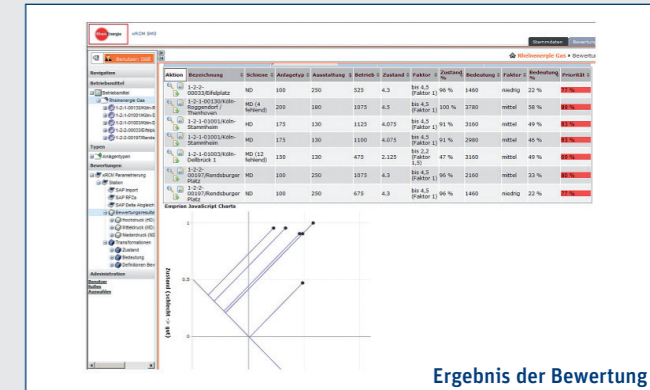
rheinenergie vRCM GHS

Stammdaten Bewertung

Benutzer: GHS

Rheinenergie Gas ▸ Bewertung

Navigation

Betriebsmittel

Rheinenergie Gas

Typen

Anlagentypen

Bewertungen

vRCM Parametrierung

Station

SAP-Import

SAP RFCs

SAP Daten Abgleich

Bewertungsergebnis

Hochdruck (HD)

Mitteldruck (MD)

Niederdruck (ND)

Transformationen

Zustand

Bedeutung

Definitionen Bew

Administration

Benutzer

Rollen

Auswahllisten

| Aktion | Bezeichnung | Schieme | Anlagetyp | Ausstattung | Betrieb | Zustand | Faktor | Zustand % | Bedeutung | Faktor | Bedeutung % | Priorität |
|---|---|---|---|---|---|---|---|---|---|---|---|---|
| | 1-2-2-00033/Eifelplatz | ND | 100 | 250 | 525 | 4.3 | bis 4,5 (Faktor 1) | 96 % | 1460 | niedrig | 22 % | 77 % |
| | 1-2-1-00130/Köln-Roggendorf / Thenhoven | MD (4 fehlend) | 200 | 160 | 1075 | 4.5 | bis 4,5 (Faktor 1) | 100 % | 3780 | mittel | 58 % | 85 % |
| | 1-2-1-01001/Köln-Stammheim | MD | 175 | 130 | 1125 | 4.075 | bis 4,5 (Faktor 1) | 91 % | 3160 | mittel | 49 % | 83 % |
| | 1-2-1-01001/Köln-Stammheim | MD | 175 | 130 | 1100 | 4.075 | bis 4,5 (Faktor 1) | 91 % | 2980 | mittel | 46 % | 83 % |
| | 1-2-1-01003/Köln-Dellbrück 1 | MD (12 fehlend) | 150 | 130 | 475 | 2.125 | bis 2,2 (Faktor 1,5) | 47 % | 3160 | mittel | 49 % | 85 % |
| | 1-2-2-00197/Rendsburger Platz | MD | 100 | 250 | 1075 | 4.3 | bis 4,5 (Faktor 1) | 96 % | 2160 | mittel | 33 % | 80 % |
| | 1-2-2-00197/Rendsburger Platz | MD | 100 | 250 | 675 | 4.3 | bis 4,5 (Faktor 1) | 96 % | 1460 | niedrig | 22 % | 77 % |

Emprise JavaScript Charts

Zustand (schlecht -> gut)

0.5

0

Ergebnis der Bewertung